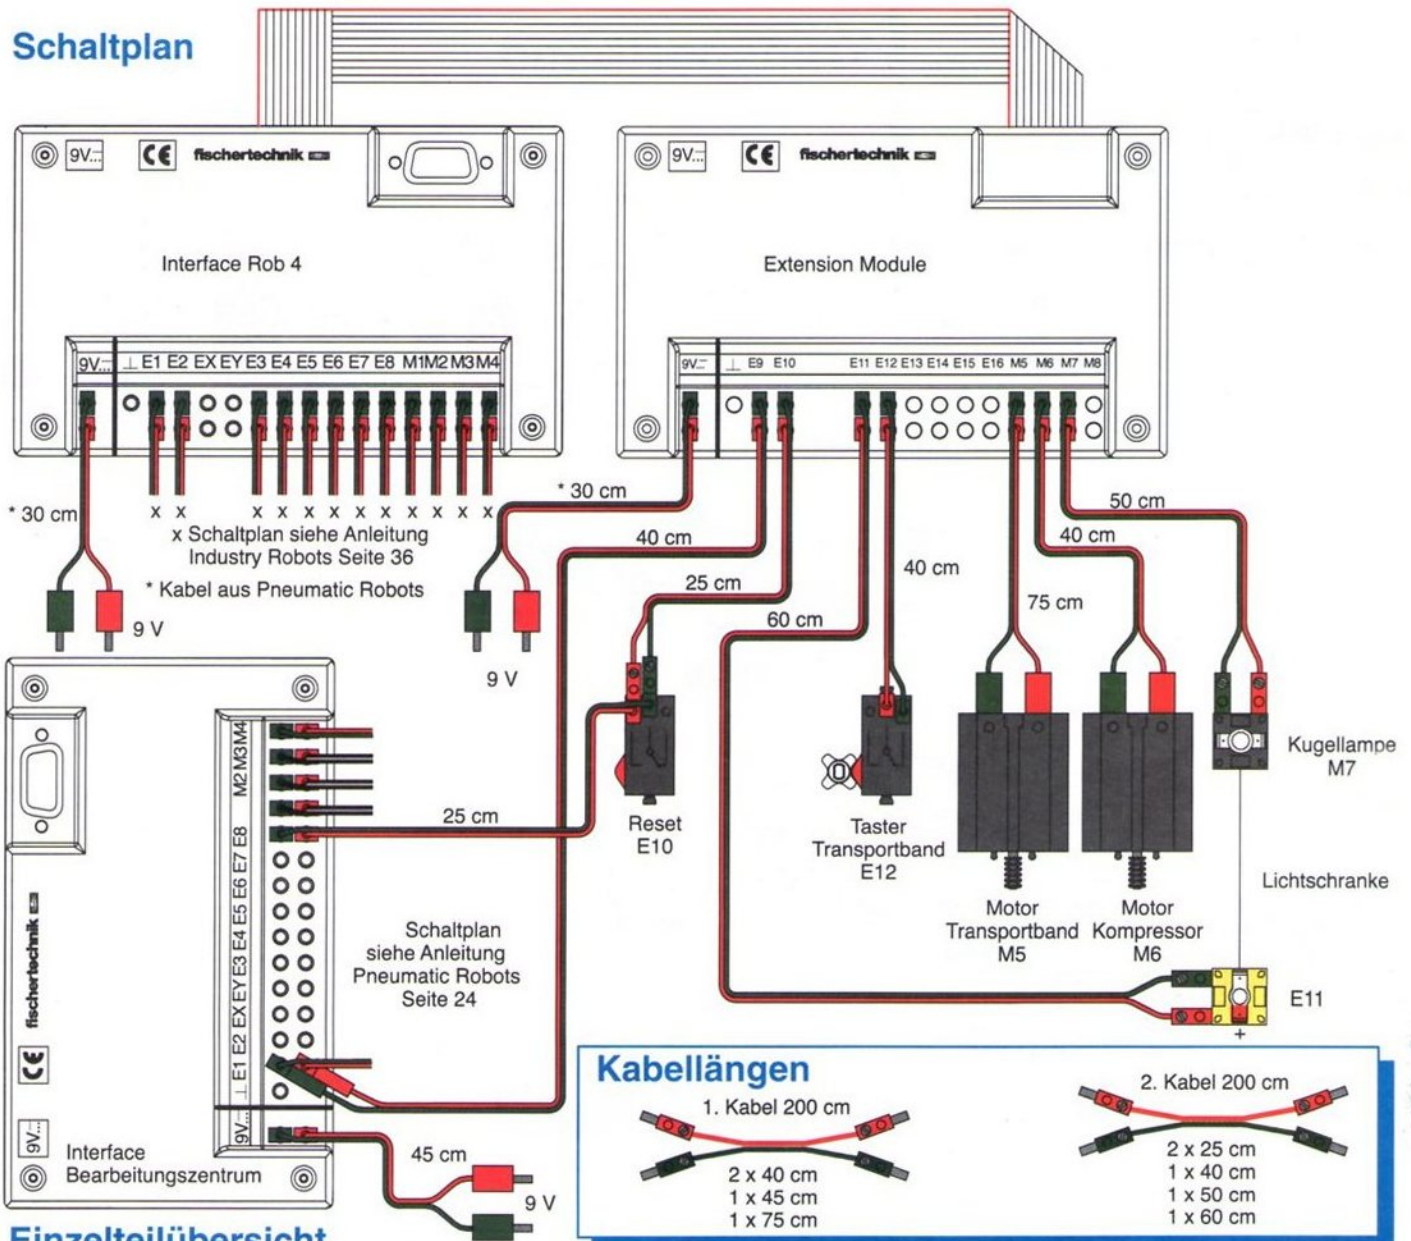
Schaltplan

9V CE fischertechnik

Interface Rob 4

9V ⊥ E1 E2 EX EY E3 E4 E5 E6 E7 E8 M1 M2 M3 M4

x x x x x x x x x x x x x

* 30 cm

x Schaltplan siehe Anleitung Industry Robots Seite 36

* Kabel aus Pneumatic Robots

9 V

9V CE fischertechnik

Extension Module

9V ⊥ E9 E10 E11 E12 E13 E14 E15 E16 M5 M6 M7 M8

* 30 cm

40 cm

25 cm

60 cm

40 cm

75 cm

40 cm

50 cm

9 V

Reset E10

Taster Transportband E12

Motor Transportband M5

Motor Kompressor M6

Kugellampe M7

Lichtschranke

E11

+

M2 M3 M4

⊥ E1 E2 EX EY E3 E4 E5 E6 E7 E8

9V

25 cm

Schaltplan siehe Anleitung Pneumatic Robots Seite 24

fischertechnik

CE

Interface Bearbeitungszentrum

45 cm

9 V

Kabellängen

1. Kabel 200 cm

2 x 40 cm
1 x 45 cm
1 x 75 cm

2. Kabel 200 cm

2 x 25 cm
1 x 40 cm
1 x 50 cm
1 x 60 cm

Einzelteilübersicht